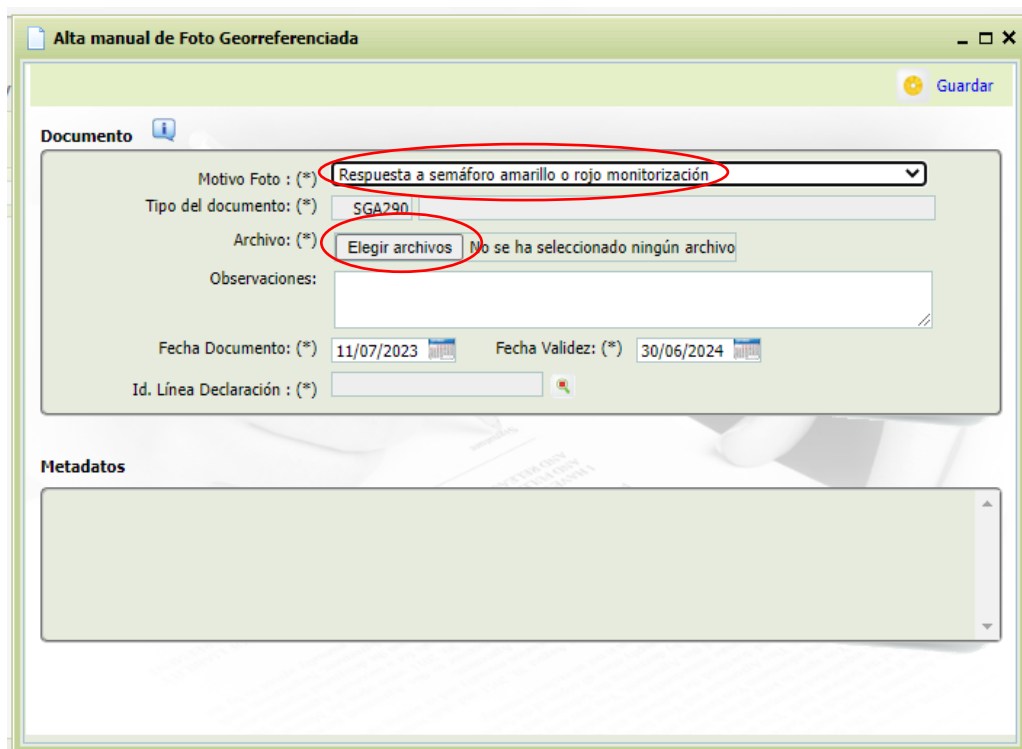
Alta manual de Foto Georreferenciada

Guardar

Documento

Motivo Foto : (*) Respuesta a semáforo amarillo o rojo monitorización

Tipo del documento: (*) SGA290

Archivo: (*) Elegir archivos No se ha seleccionado ningún archivo

Observaciones:

Fecha Documento: (*) 11/07/2023 Fecha Validez: (*) 30/06/2024

Id. Línea Declaración : (*)

Metadatos